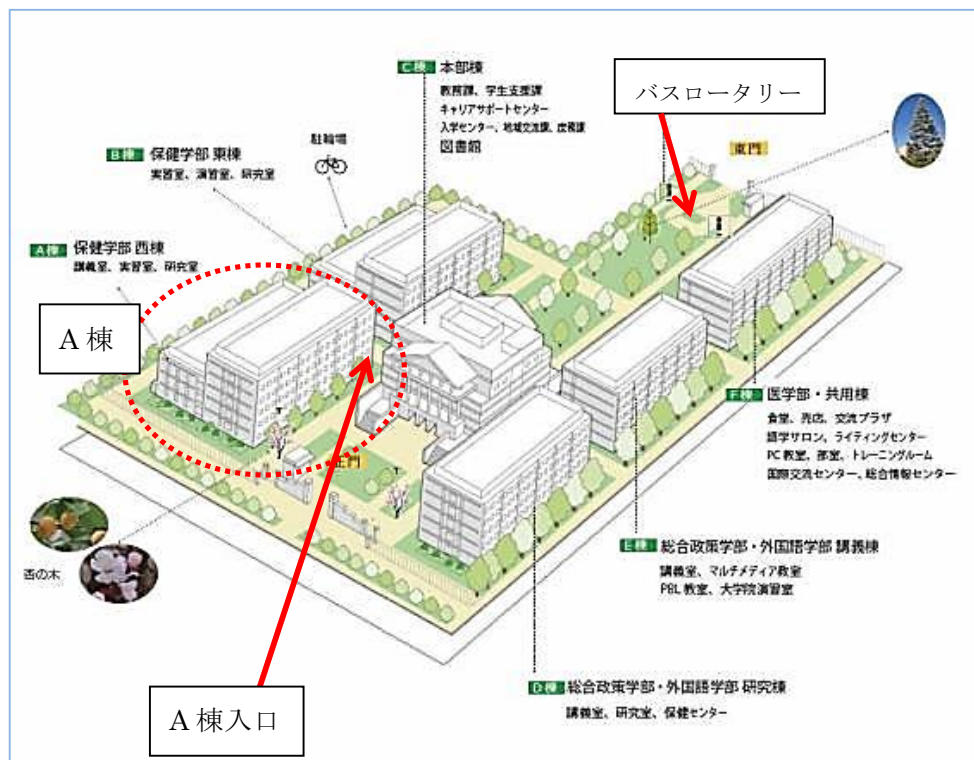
C棟 本部棟
教務課、学生支援課
キャリアサポートセンター
入学センター、地域交流課、庶務課
図書館

バスロータリー

B棟 保健学部 東棟
実習室、演習室、研究室

駐輪場

東門

A棟 保健学部 西棟
講義室、実習室、研究室

A 棟

F棟 医学部・共用棟
食堂、売店、交流プラザ
語学サロン、ライティングセンター
PC 教室、部室、トレーニングルーム
国際交流センター、総合情報センター

正門

酉の木

E棟 総合政策学部・外国語学部 講義棟
講義室、マルチメディア教室
PBL 教室、大学院演習室

D棟 総合政策学部・外国語学部 研究棟
講義室、研究室、保健センター

A 棟入口